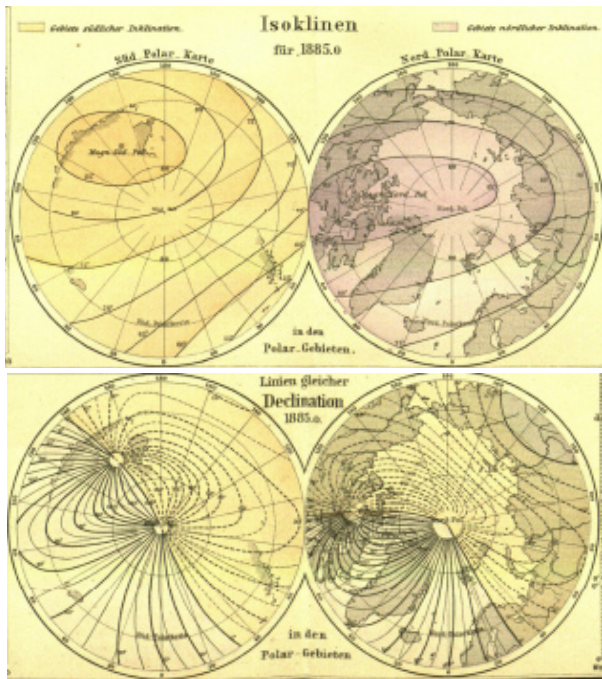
Gebiete südlicher Inklination.

Isoklinen
für 1885.0

Gebiete nördlicher Inklination.

Süd. Polar. Karte

Nord. Polar. Karte

Magn. Süd. Pol.

Süd. Pol

Magn. Nord. Pol

Nord. Pol

Süd. Polarkreis

Nord. Polarkreis

in den
Polar. Gebieten.

Linien gleicher
Declination
1885.0

Süd. Polarkreis

Nord. Polarkreis

in den
Polar - Gebieten